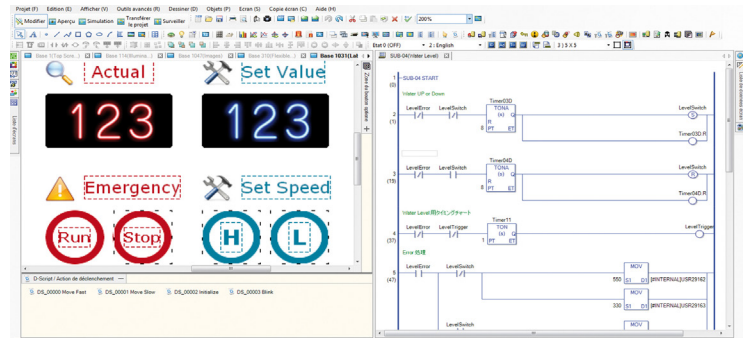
Projet (F) Edition (E) Afficher (V) Outils avancés (R) Dessiner (D) Objets (P) Ecran (S) Copie écran (C) Aide (H)

Modifier Aperçu Simulation Transférer le projet Surveiller

200%

Etat 0 (OFF) 2 : English 3 | 5 X 3

Base 1031(Lal

SUB-04(Water Level)

Liste d'écrans

Zone de travail système

Liste des variables

Actual

Set Value

123

123

Emergency

Set Speed

Run

Stop

H

L

D-Script / Action de déclenchement

DS_00000 Move Fast DS_00001 Move Slow DS_00002 Initialize DS_00003 Blink

1 (0) SUB-04 START

Water UP or Down

2 (1) LevelError LevelSwitch Timer03D TONA (s) R PT ET Q 8 LevelSwitch S Timer03D.R

3 (19) LevelError LevelSwitch Timer04D TONA (s) R PT ET Q 8 LevelSwitch R Timer04D.R

Water Level用タイミングチャート

4 (37) LevelError LevelTrigger Timer11 TON (s) PT ET Q 1 LevelTrigger

Error 処理

5 (47) LevelError LevelSwitch MOV 550 S1 D1 #INTERNAL|USR29162 MOV 330 S1 D1 #INTERNAL|USR29163 LevelSwitch MOV